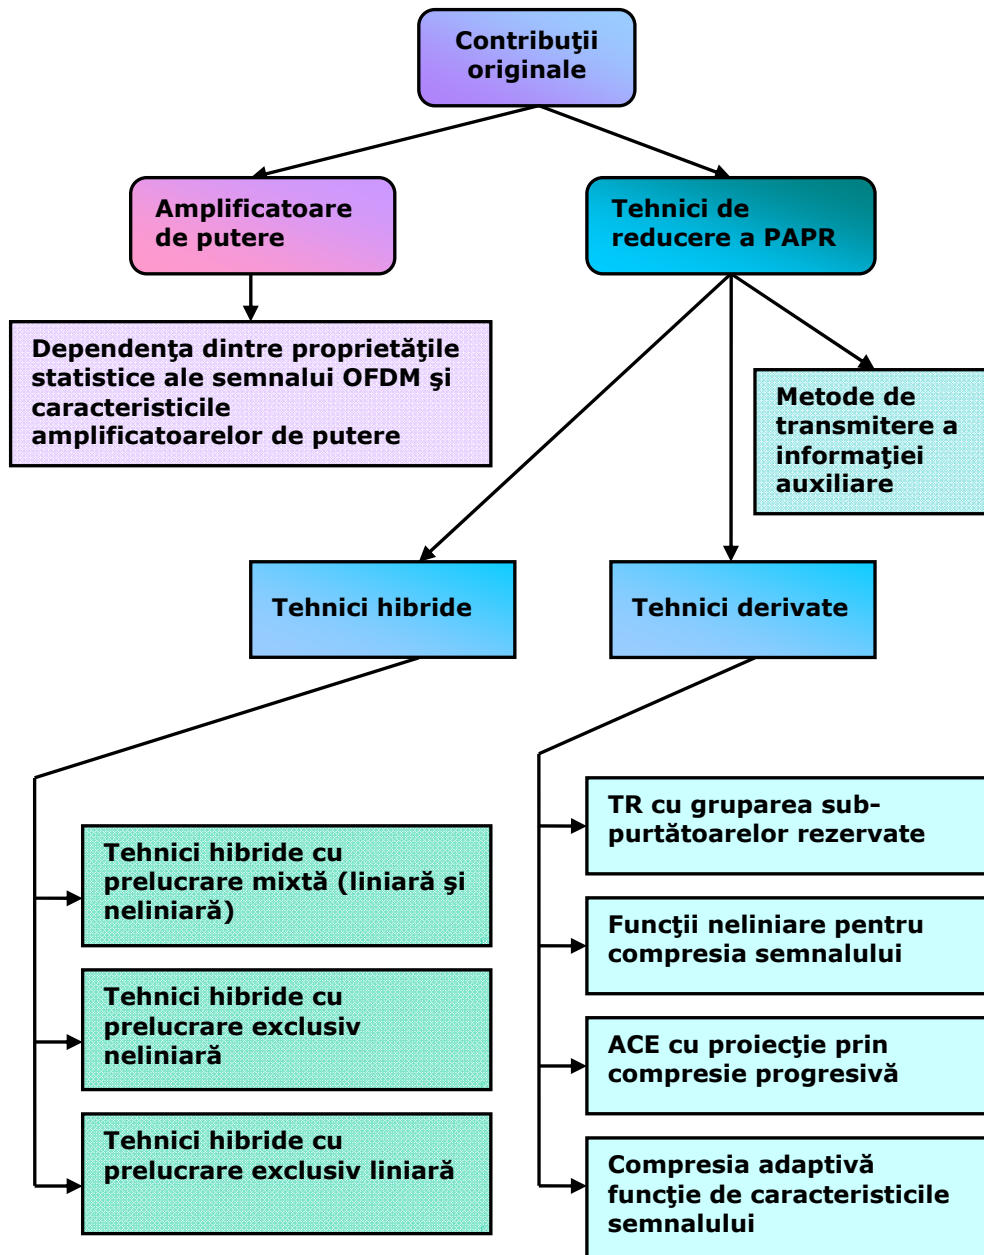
Contribuţii originale

Amplificatoare de putere

Tehnici de reducere a PAPR

Dependenţa dintre proprietăţile statistice ale semnalui OFDM şi caracteristicile amplificatoarelor de putere

Metode de transmitere a informaţiei auxiliare

Tehnici hibride

Tehnici derivate

Tehnici hibride cu prelucrare mixtă (liniară şi neliniară)

Tehnici hibride cu prelucrare exclusiv neliniară

Tehnici hibride cu prelucrare exclusiv liniară

TR cu gruparea subpurtătoarelor rezervate

Funcţii neliniare pentru compresia semnalului

ACE cu proiecţie prin compresie progresivă

Compresia adaptivă funcţie de caracteristicile semnalului